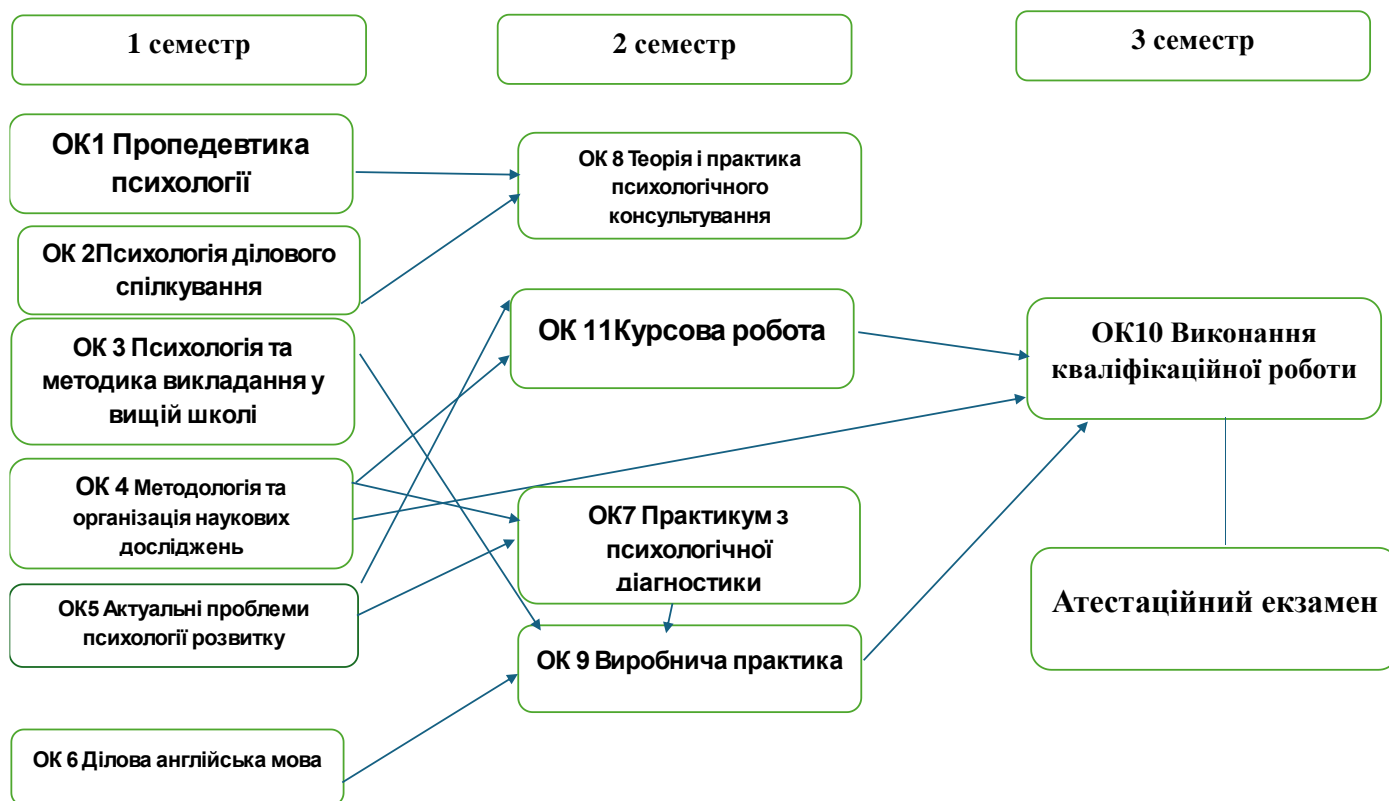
1 семестр

2 семестр

3 семестр

ОК1 Пропедевтика психології

ОК 2Психологія ділового спілкування

ОК 3 Психологія та методика викладання у вищій школі

ОК 4 Методологія та організація наукових досліджень

ОК5 Актуальні проблеми психології розвитку

ОК 6 Ділова англійська мова

ОК 8 Теорія і практика психологічного консультування

ОК 11Курсова робота

ОК7 Практикум з психологічної діагностики

ОК 9 Виробнича практика

ОК10 Виконання кваліфікаційної роботи

Атестаційний екзамен